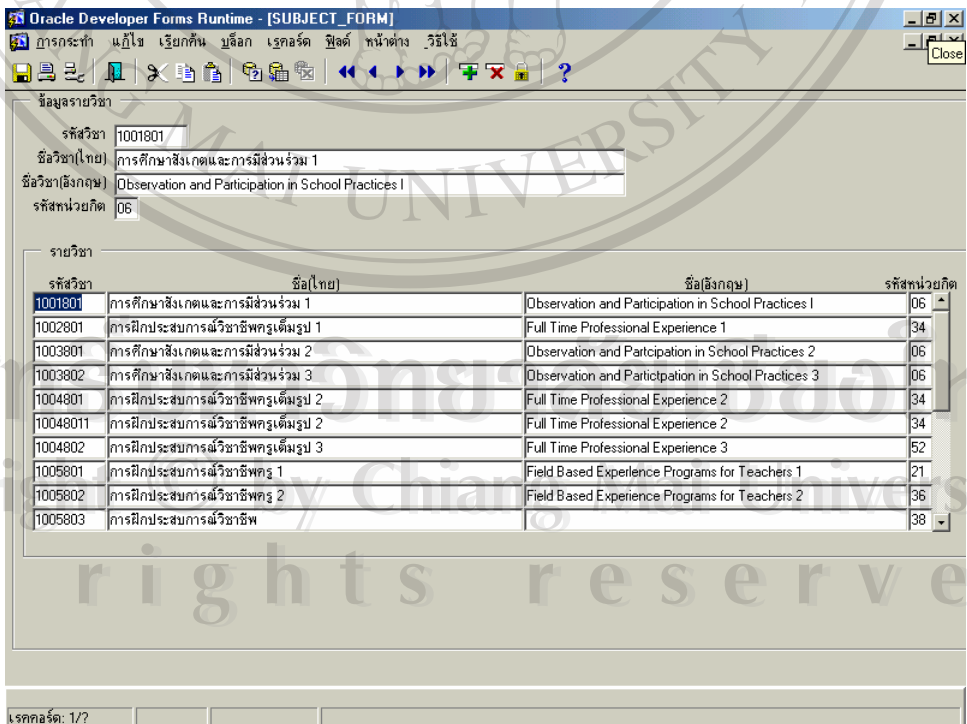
Oracle Developer Forms Runtime - [SUBJECT_FORM]
การกระทำ แก้ไข เรียกค้น บล็อก เรคอร์ด ฟิลด์ หน้าต่าง วิธีใช้
Close

ข้อมูลรายวิชา
รหัสวิชา 1001801
ชื่อวิชา(ไทย) การศึกษาสังเกตและการมีส่วนร่วม 1
ชื่อวิชา(อังกฤษ) Observation and Participation in School Practices I
รหัสหน่วยกิต 06

รายวิชา

| รหัสวิชา | ชื่อ(ไทย) | ชื่อ(อังกฤษ) | รหัสหน่วยกิต |
|---|---|---|---|
| 1001801 | การศึกษาสังเกตและการมีส่วนร่วม 1 | Observation and Participation in School Practices I | 06 |
| 1002801 | การฝึกประสบการณ์วิชาชีพครูเต็มรูป 1 | Full Time Professional Experience 1 | 34 |
| 1003801 | การศึกษาสังเกตและการมีส่วนร่วม 2 | Observation and Partcipation in School Practices 2 | 06 |
| 1003802 | การศึกษาสังเกตและการมีส่วนร่วม 3 | Observation and Partictpation in School Practices 3 | 06 |
| 1004801 | การฝึกประสบการณ์วิชาชีพครูเต็มรูป 2 | Full Time Professional Experience 2 | 34 |
| 10048011 | การฝึกประสบการณ์วิชาชีพครูเต็มรูป 2 | Full Time Professional Experience 2 | 34 |
| 1004802 | การฝึกประสบการณ์วิชาชีพครูเต็มรูป 3 | Full Time Professional Experience 3 | 52 |
| 1005801 | การฝึกประสบการณ์วิชาชีพครู 1 | Field Based Experience Programs for Teachers 1 | 21 |
| 1005802 | การฝึกประสบการณ์วิชาชีพครู 2 | Field Based Experience Programs for Teachers 2 | 36 |
| 1005803 | การฝึกประสบการณ์วิชาชีพ | | 38 |

rights reserved

เรคคอร์ด: 1/?